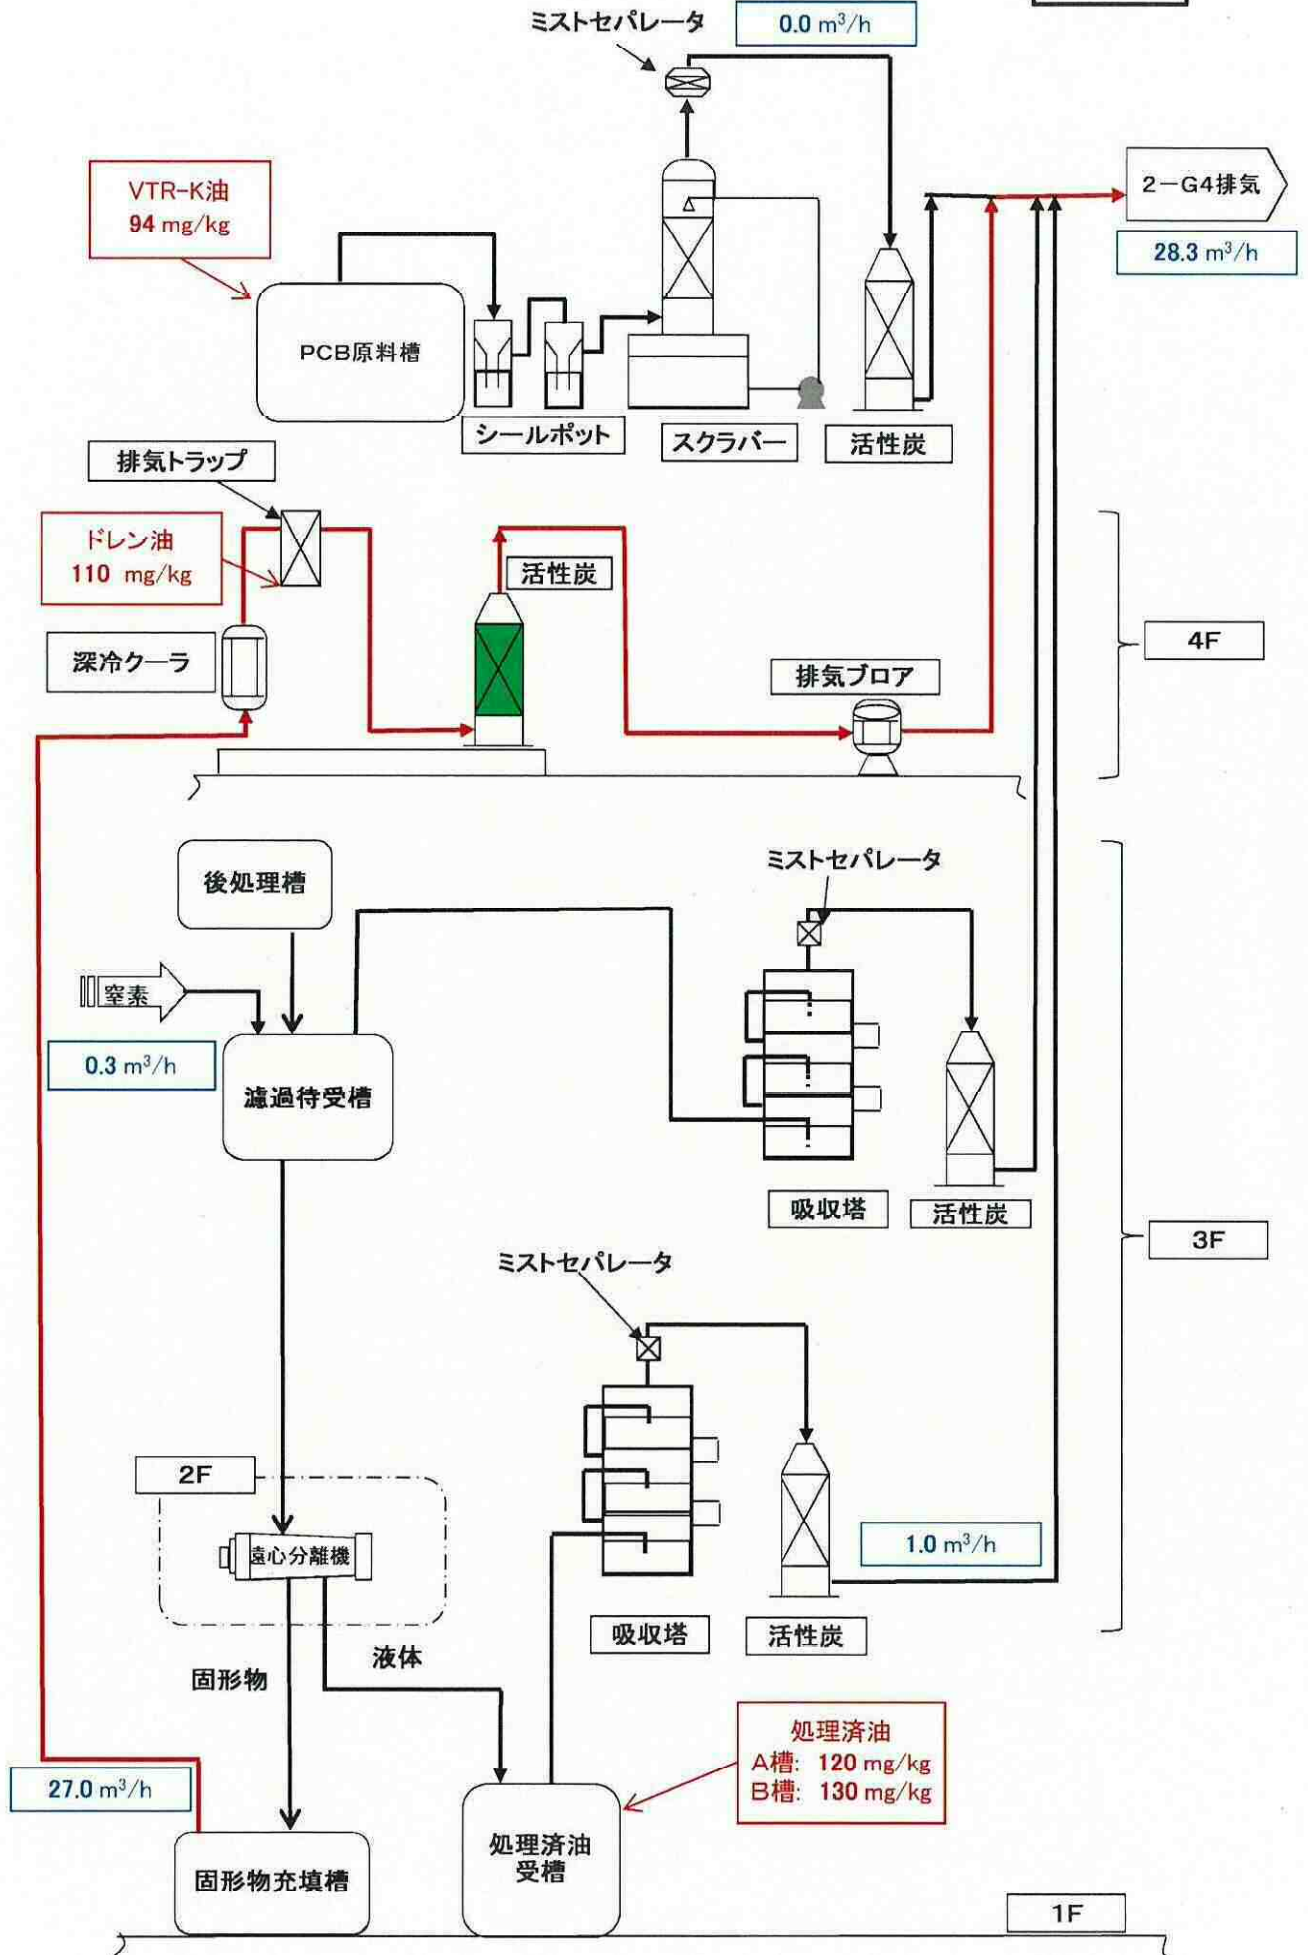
ミストセパレータ
0.0 m$^3$/h

VTR-K油
94 mg/kg

2－G4排気
28.3 m$^3$/h

PCB原料槽
シールポット
スクラバー
活性炭

排気トラップ
ドレン油
110 mg/kg
活性炭
深冷クーラ
排気ブロア
4F

後処理槽
ミストセパレータ
窒素
0.3 m$^3$/h
濾過待受槽
吸収塔
活性炭
3F

ミストセパレータ
2F
遠心分離機
1.0 m$^3$/h
吸収塔
活性炭
固形物
液体

処理済油
A槽: 120 mg/kg
B槽: 130 mg/kg

27.0 m$^3$/h
固形物充填槽
処理済油受槽
1F